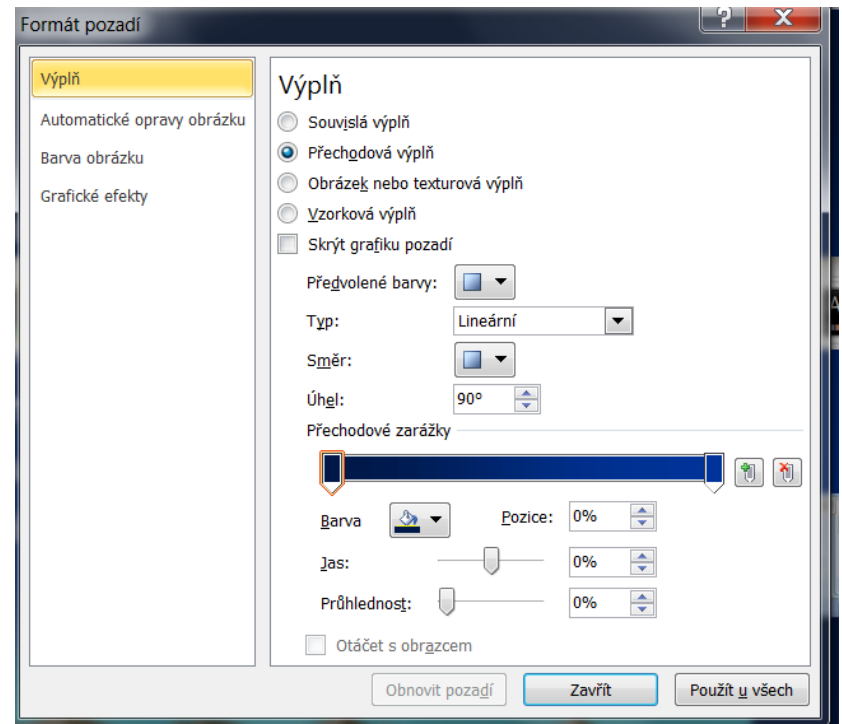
Formát pozadí

?

X

Výplň
Automatické opravy obrázku
Barva obrázku
Grafické efekty

Výplň

Souvislá výplň
Přechodová výplň
Obrázek nebo texturová výplň
Vzorková výplň
Skrýt grafiku pozadí

Předvolené barvy:
Typ: Lineární
Směr:
Úhel: 90°
Přechodové zarážky

Barva
Pozice: 0%
Jas: 0%
Průhlednost: 0%

Otáčet s obrazcem

Obnovit pozadí
Zavřít
Použít u všech